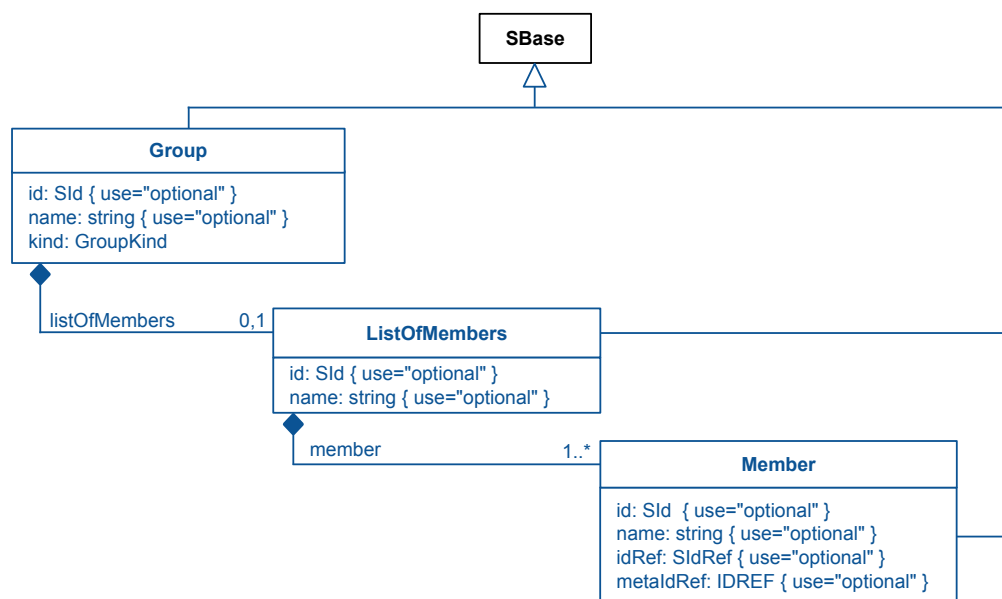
SBase

Group

id: SId { use="optional" }
name: string { use="optional" }
kind: GroupKind

listOfMembers 0,1

ListOfMembers

id: SId { use="optional" }
name: string { use="optional" }

member 1..*

Member

id: SId { use="optional" }
name: string { use="optional" }
idRef: SIdRef { use="optional" }
metaIdRef: IDREF { use="optional" }